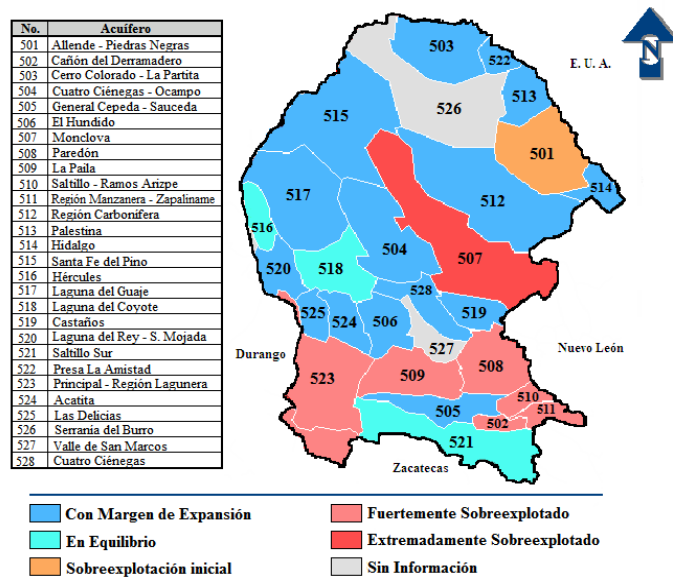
| No. | Acuífero |
|---|---|
| 501 | Allende - Piedras Negras |
| 502 | Cañón del Derramadero |
| 503 | Cerro Colorado - La Partita |
| 504 | Cuatro Ciénegas - Ocampo |
| 505 | General Cepeda - Sauceda |
| 506 | El Hundido |
| 507 | Monclova |
| 508 | Paredón |
| 509 | La Paila |
| 510 | Saltillo - Ramos Arizpe |
| 511 | Región Manzanera - Zapalinamé |
| 512 | Región Carbonífera |
| 513 | Palestina |
| 514 | Hidalgo |
| 515 | Santa Fe del Pino |
| 516 | Hércules |
| 517 | Laguna del Guaje |
| 518 | Laguna del Coyote |
| 519 | Castaños |
| 520 | Laguna del Rey - S. Mojada |
| 521 | Saltillo Sur |
| 522 | Presa La Amistad |
| 523 | Principal - Región Lagunera |
| 524 | Acatita |
| 525 | Las Delicias |
| 526 | Serranía del Burro |
| 527 | Valle de San Marcos |
| 528 | Cuatro Ciénegas |

N

E. U. A.

503 522 526 513 515 501 514 517 512 516 504 507 520 518 528 525 524 506 519 527

Durango

Nuevo León

523 509 508 510 511 505 502 521

Zacatecas

Con Margen de Expansión
En Equilibrio
Sobreexplotación inicial
Fuertemente Sobreexplotado
Extremadamente Sobreexplotado
Sin Información